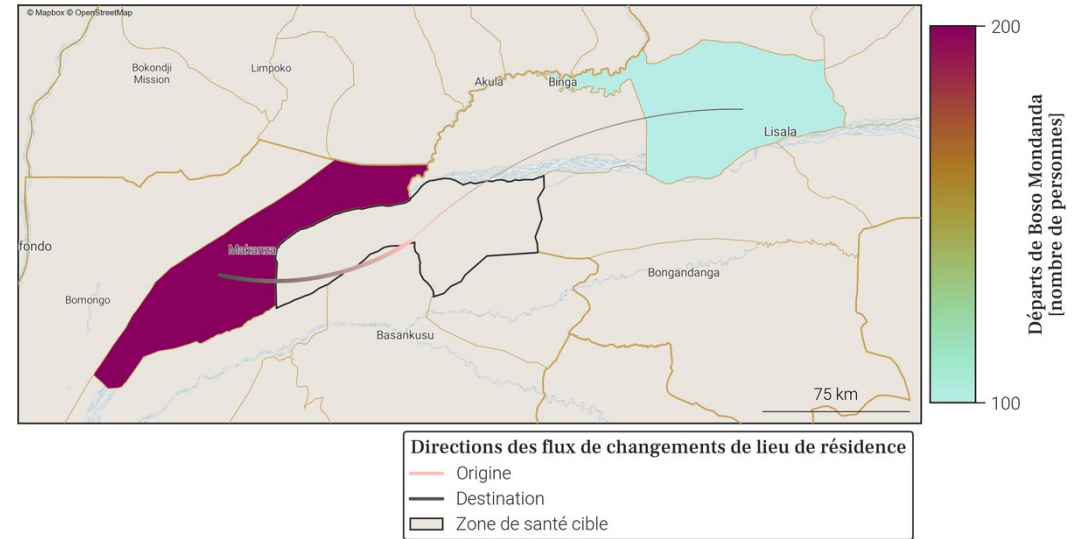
© Mapbox © OpenStreetMap

Bokondji Mission
Limpoko
Akula
Binga
Lisala
Makanza
fondo
Bomongo
Bongandanga
Basankusu
75 km

200
Départs de Boso Mondanda [nombre de personnes]
100

Directions des flux de changements de lieu de résidence
Origine
Destination
Zone de santé cible